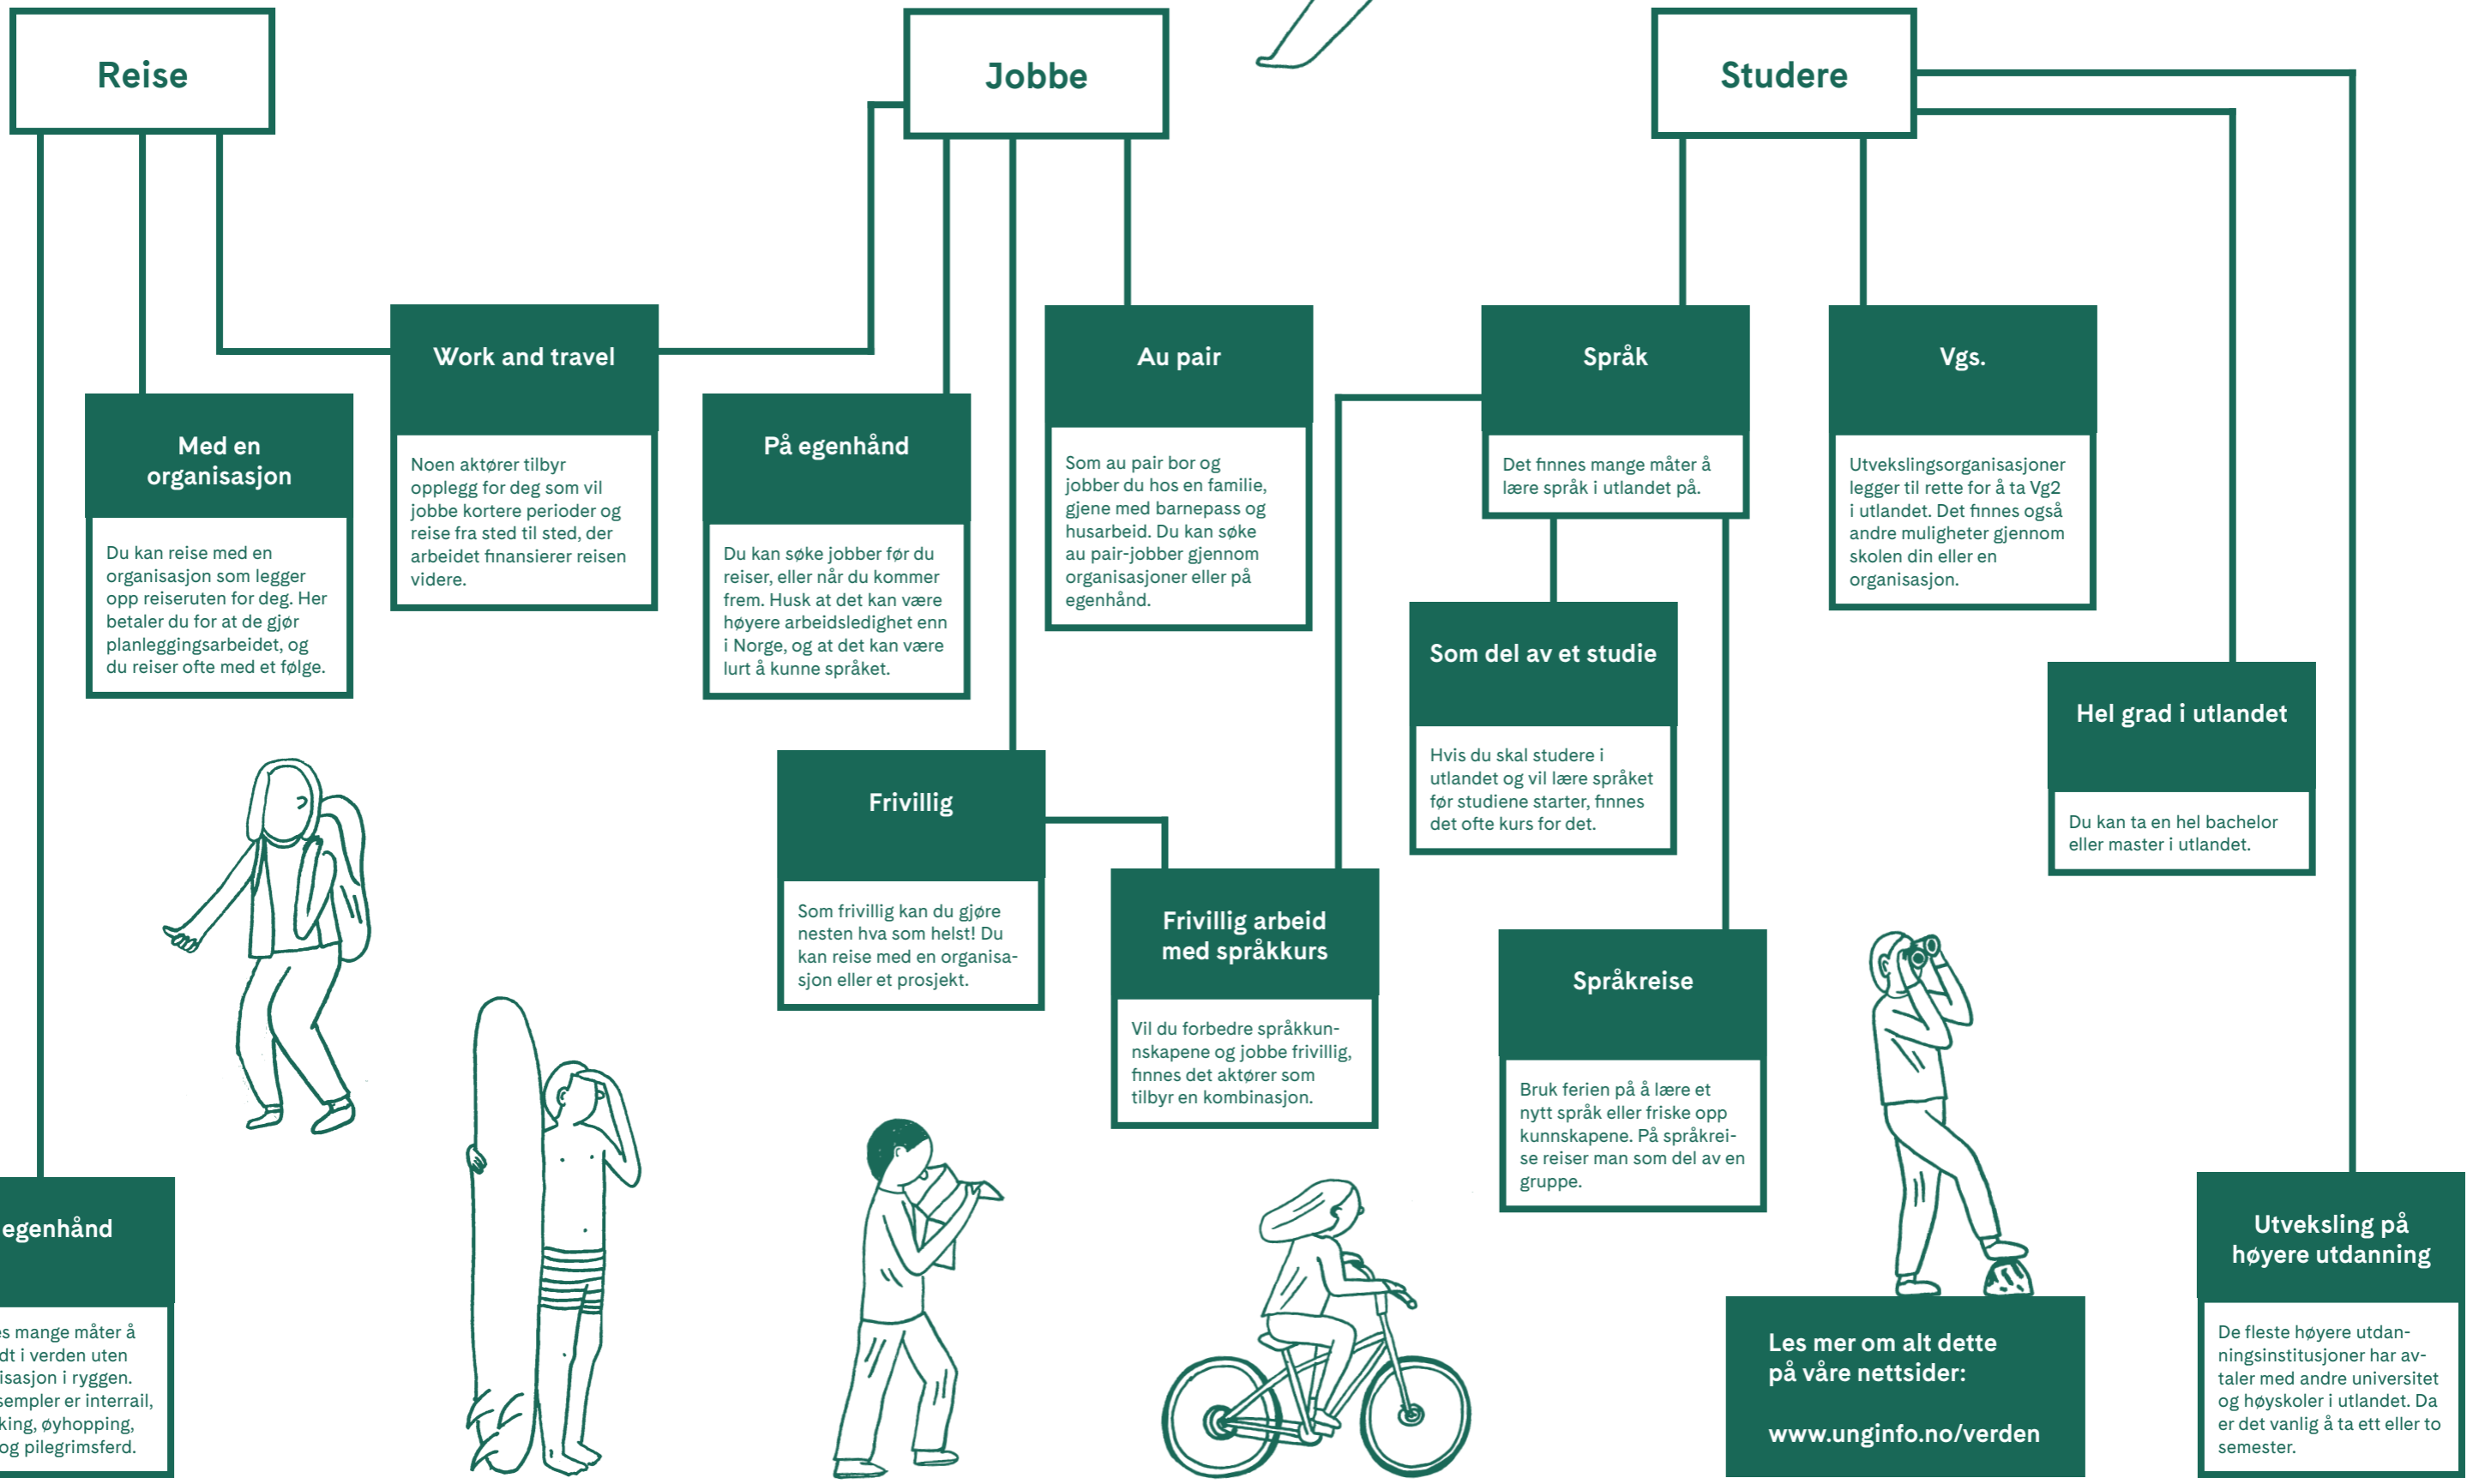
Reise

Jobbe

Studere

Work and travel

Noen aktører tilbyr opplegg for deg som vil jobbe kortere perioder og reise fra sted til sted, der arbeidet finansierer reisen videre.

Med en organisasjon

Du kan reise med en organisasjon som legger opp reiseruten for deg. Her betaler du for at de gjør planleggingsarbeidet, og du reiser ofte med et følge.

På egenhånd

Du kan søke jobber før du reiser, eller når du kommer frem. Husk at det kan være høyere arbeidsledighet enn i Norge, og at det kan være lurt å kunne språket.

Au pair

Som au pair bor og jobber du hos en familie, gjene med barnepass og husarbeid. Du kan søke au pair-jobber gjennom organisasjoner eller på egenhånd.

Språk

Det finnes mange måter å lære språk i utlandet på.

Vgs.

Utvekslingsorganisasjoner legger til rette for å ta Vg2 i utlandet. Det finnes også andre muligheter gjennom skolen din eller en organisasjon.

Som del av et studie

Hvis du skal studere i utlandet og vil lære språket før studiene starter, finnes det ofte kurs for det.

Hel grad i utlandet

Du kan ta en hel bachelor eller master i utlandet.

Frivillig

Som frivillig kan du gjøre nesten hva som helst! Du kan reise med en organisasjon eller et prosjekt.

Frivillig arbeid med språkkurs

Vil du forbedre språkkunnskapene og jobbe frivillig, finnes det aktører som tilbyr en kombinasjon.

Språkreise

Bruk ferien på å lære et nytt språk eller friske opp kunnskapene. På språkreise reiser man som del av en gruppe.

egenhånd

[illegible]s mange måter å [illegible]dt i verden uten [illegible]isasjon i ryggen. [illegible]sempler er interrail, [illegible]king, øyhopping, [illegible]og pilegrimsferd.

Les mer om alt dette på våre nettsider:

www.unginfo.no/verden

Utveksling på høyere utdanning

De fleste høyere utdanningsinstitusjoner har avtaler med andre universitet og høyskoler i utlandet. Da er det vanlig å ta ett eller to semester.